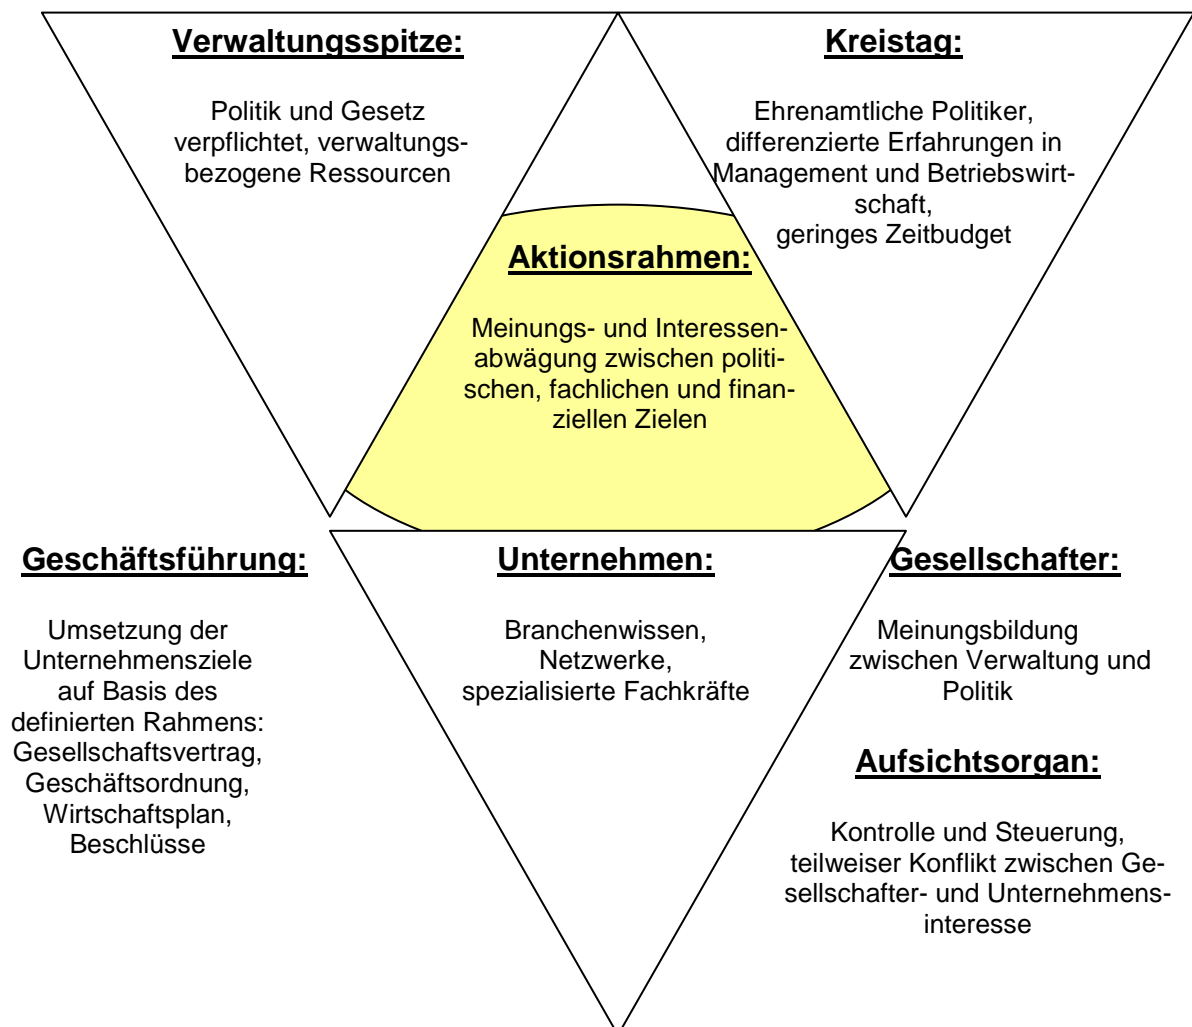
Verwaltungsspitze:

Politik und Gesetz verpflichtet, verwaltungsbezogene Ressourcen

Kreistag:

Ehrenamtliche Politiker, differenzierte Erfahrungen in Management und Betriebswirtschaft, geringes Zeitbudget

Aktionsrahmen:

Meinungs- und Interessenabwägung zwischen politischen, fachlichen und finanziellen Zielen

Geschäftsführung:

Umsetzung der Unternehmensziele auf Basis des definierten Rahmens: Gesellschaftsvertrag, Geschäftsordnung, Wirtschaftsplan, Beschlüsse

Unternehmen:

Branchenwissen, Netzwerke, spezialisierte Fachkräfte

Gesellschafter:

Meinungsbildung zwischen Verwaltung und Politik

Aufsichtsorgan:

Kontrolle und Steuerung, teilweiser Konflikt zwischen Gesellschafter- und Unternehmensinteresse